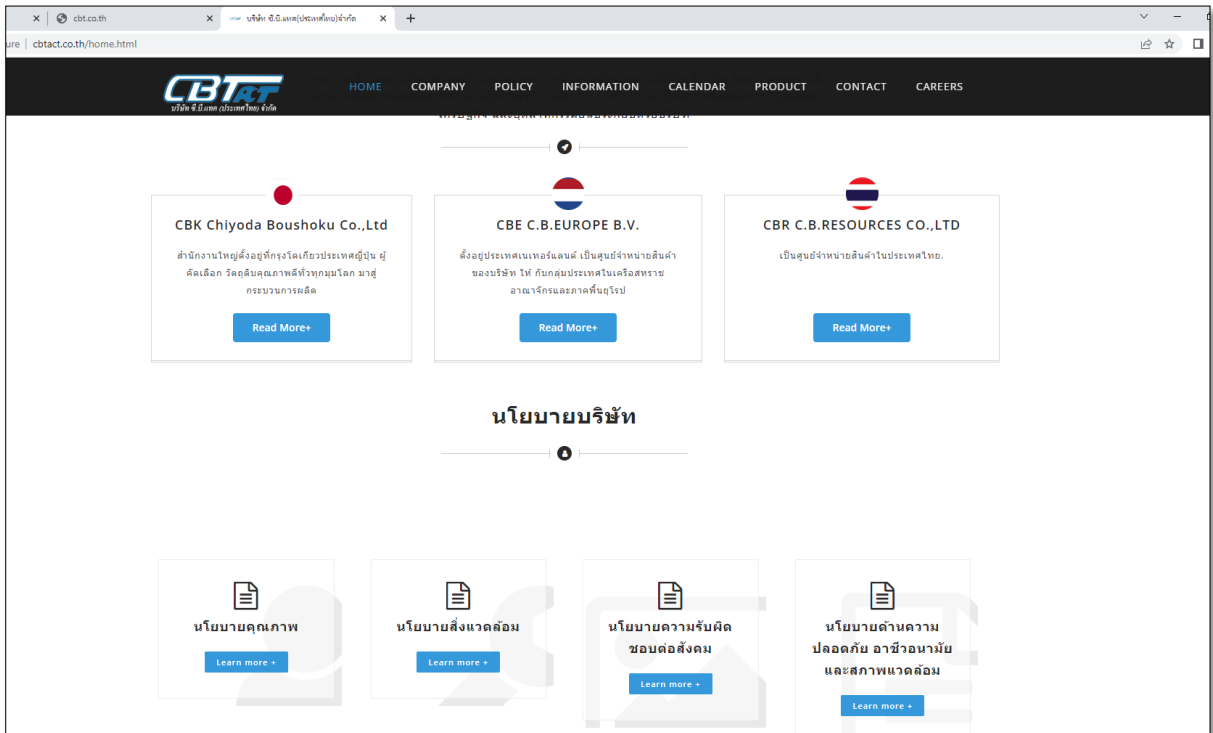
cbt.co.th
บริษัท ซี.บี.แทค(ประเทศไทย)จำกัด
ure | cbtact.co.th/home.html

CBTACT
บริษัท ซี.บี.แทค (ประเทศไทย) จำกัด

HOME COMPANY POLICY INFORMATION CALENDAR PRODUCT CONTACT CAREERS

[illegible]

CBK Chiyoda Boushoku Co.,Ltd

สำนักงานใหญ่ตั้งอยู่ที่กรุงโตเกียวประเทศญี่ปุ่น ผู้คัดเลือก วัตถุดิบคุณภาพดีทั่วทุกมุมโลก มาสู่กระบวนการผลิต

Read More+

CBE C.B.EUROPE B.V.

ตั้งอยู่ประเทศเนเทอร์แลนด์ เป็นศูนย์จำหน่ายสินค้าของบริษัท ให้ กับกลุ่มประเทศในเครือสหราชอาณาจักรและภาคพื้นยุโรป

Read More+

CBR C.B.RESOURCES CO.,LTD

เป็นศูนย์จำหน่ายสินค้าในประเทศไทย.

Read More+

นโยบายบริษัท

นโยบายคุณภาพ

Learn more +

นโยบายสิ่งแวดล้อม

Learn more +

นโยบายความรับผิดชอบต่อสังคม

Learn more +

นโยบายด้านความปลอดภัย อาชีวอนามัยและสภาพแวดล้อม

Learn more +